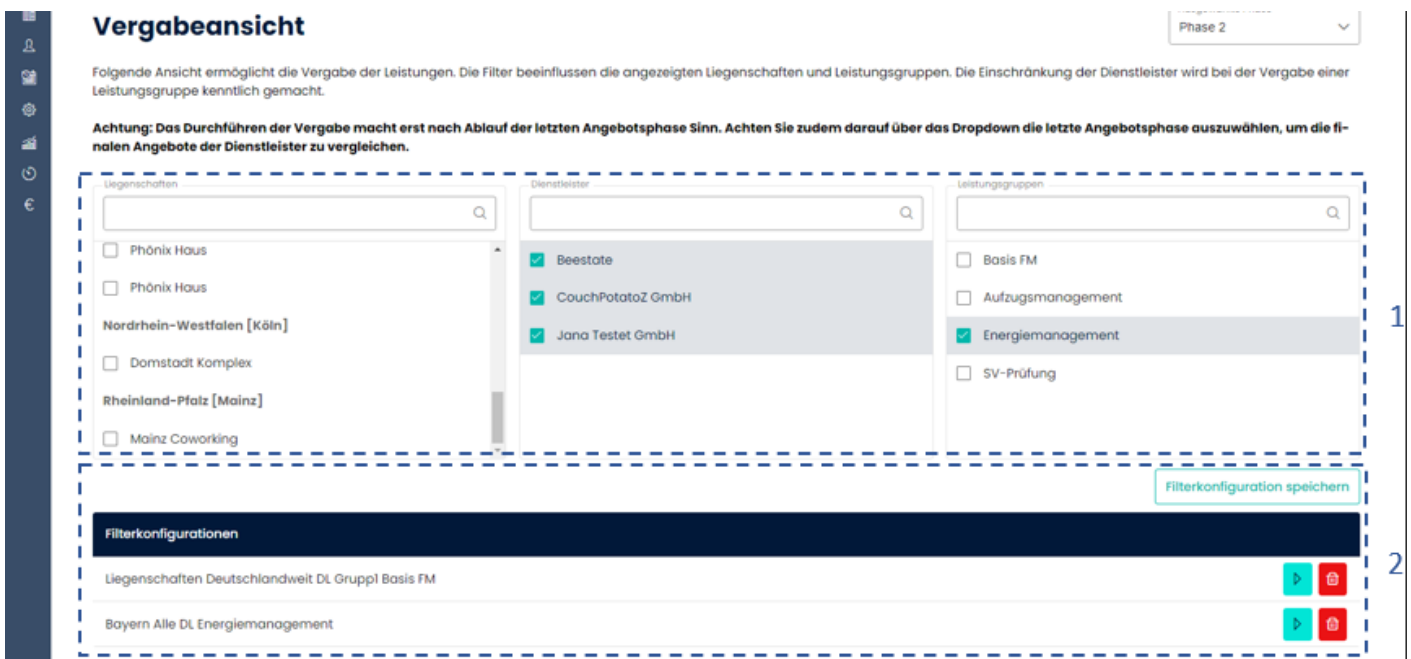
Vergabeansicht

Phase 2

Folgende Ansicht ermöglicht die Vergabe der Leistungen. Die Filter beeinflussen die angezeigten Liegenschaften und Leistungsgruppen. Die Einschränkung der Dienstleister wird bei der Vergabe einer Leistungsgruppe kenntlich gemacht.

Achtung: Das Durchführen der Vergabe macht erst nach Ablauf der letzten Angebotsphase Sinn. Achten Sie zudem darauf über das Dropdown die letzte Angebotsphase auszuwählen, um die finalen Angebote der Dienstleister zu vergleichen.

Liegenschaften

Phönix Haus

Phönix Haus

Nordrhein-Westfalen [Köln]

Domstadt Komplex

Rheinland-Pfalz [Mainz]

Mainz Coworking

Dienstleister

Beestate

CouchPotatoZ GmbH

Jana Testet GmbH

Leistungsgruppen

Basis FM

Aufzugsmanagement

Energiemanagement

SV-Prüfung

1

Filterkonfiguration speichern

Filterkonfigurationen

Liegenschaften Deutschlandweit DL Grupp1 Basis FM

Bayern Alle DL Energiemanagement

2